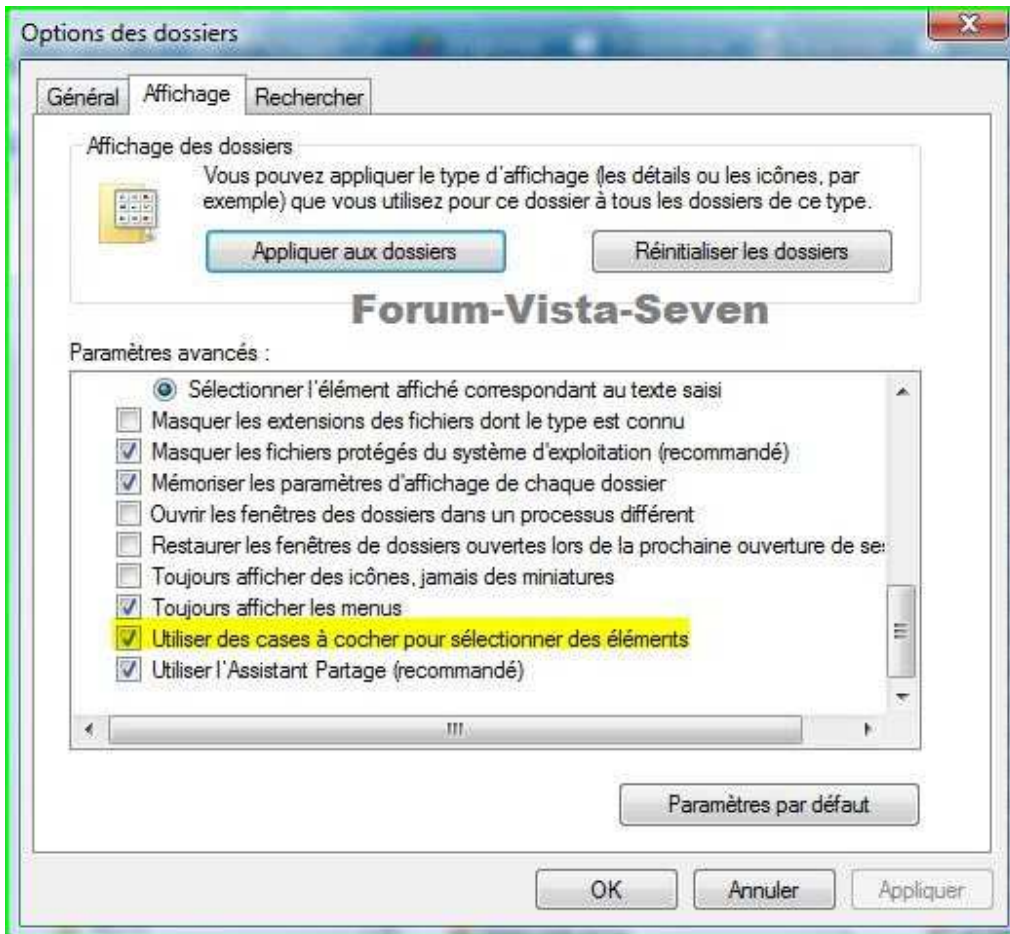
Options des dossiers

Général | Affichage | Rechercher

Affichage des dossiers

Vous pouvez appliquer le type d'affichage (les détails ou les icônes, par exemple) que vous utilisez pour ce dossier à tous les dossiers de ce type.

Appliquer aux dossiers

Réinitialiser les dossiers

Forum-Vista-Seven

Paramètres avancés :

Sélectionner l'élément affiché correspondant au texte saisi
Masquer les extensions des fichiers dont le type est connu
Masquer les fichiers protégés du système d'exploitation (recommandé)
Mémoriser les paramètres d'affichage de chaque dossier
Ouvrir les fenêtres des dossiers dans un processus différent
Restaurer les fenêtres de dossiers ouvertes lors de la prochaine ouverture de se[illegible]
Toujours afficher des icônes, jamais des miniatures
Toujours afficher les menus
Utiliser des cases à cocher pour sélectionner des éléments
Utiliser l'Assistant Partage (recommandé)

Paramètres par défaut

OK

Annuler

Appliquer